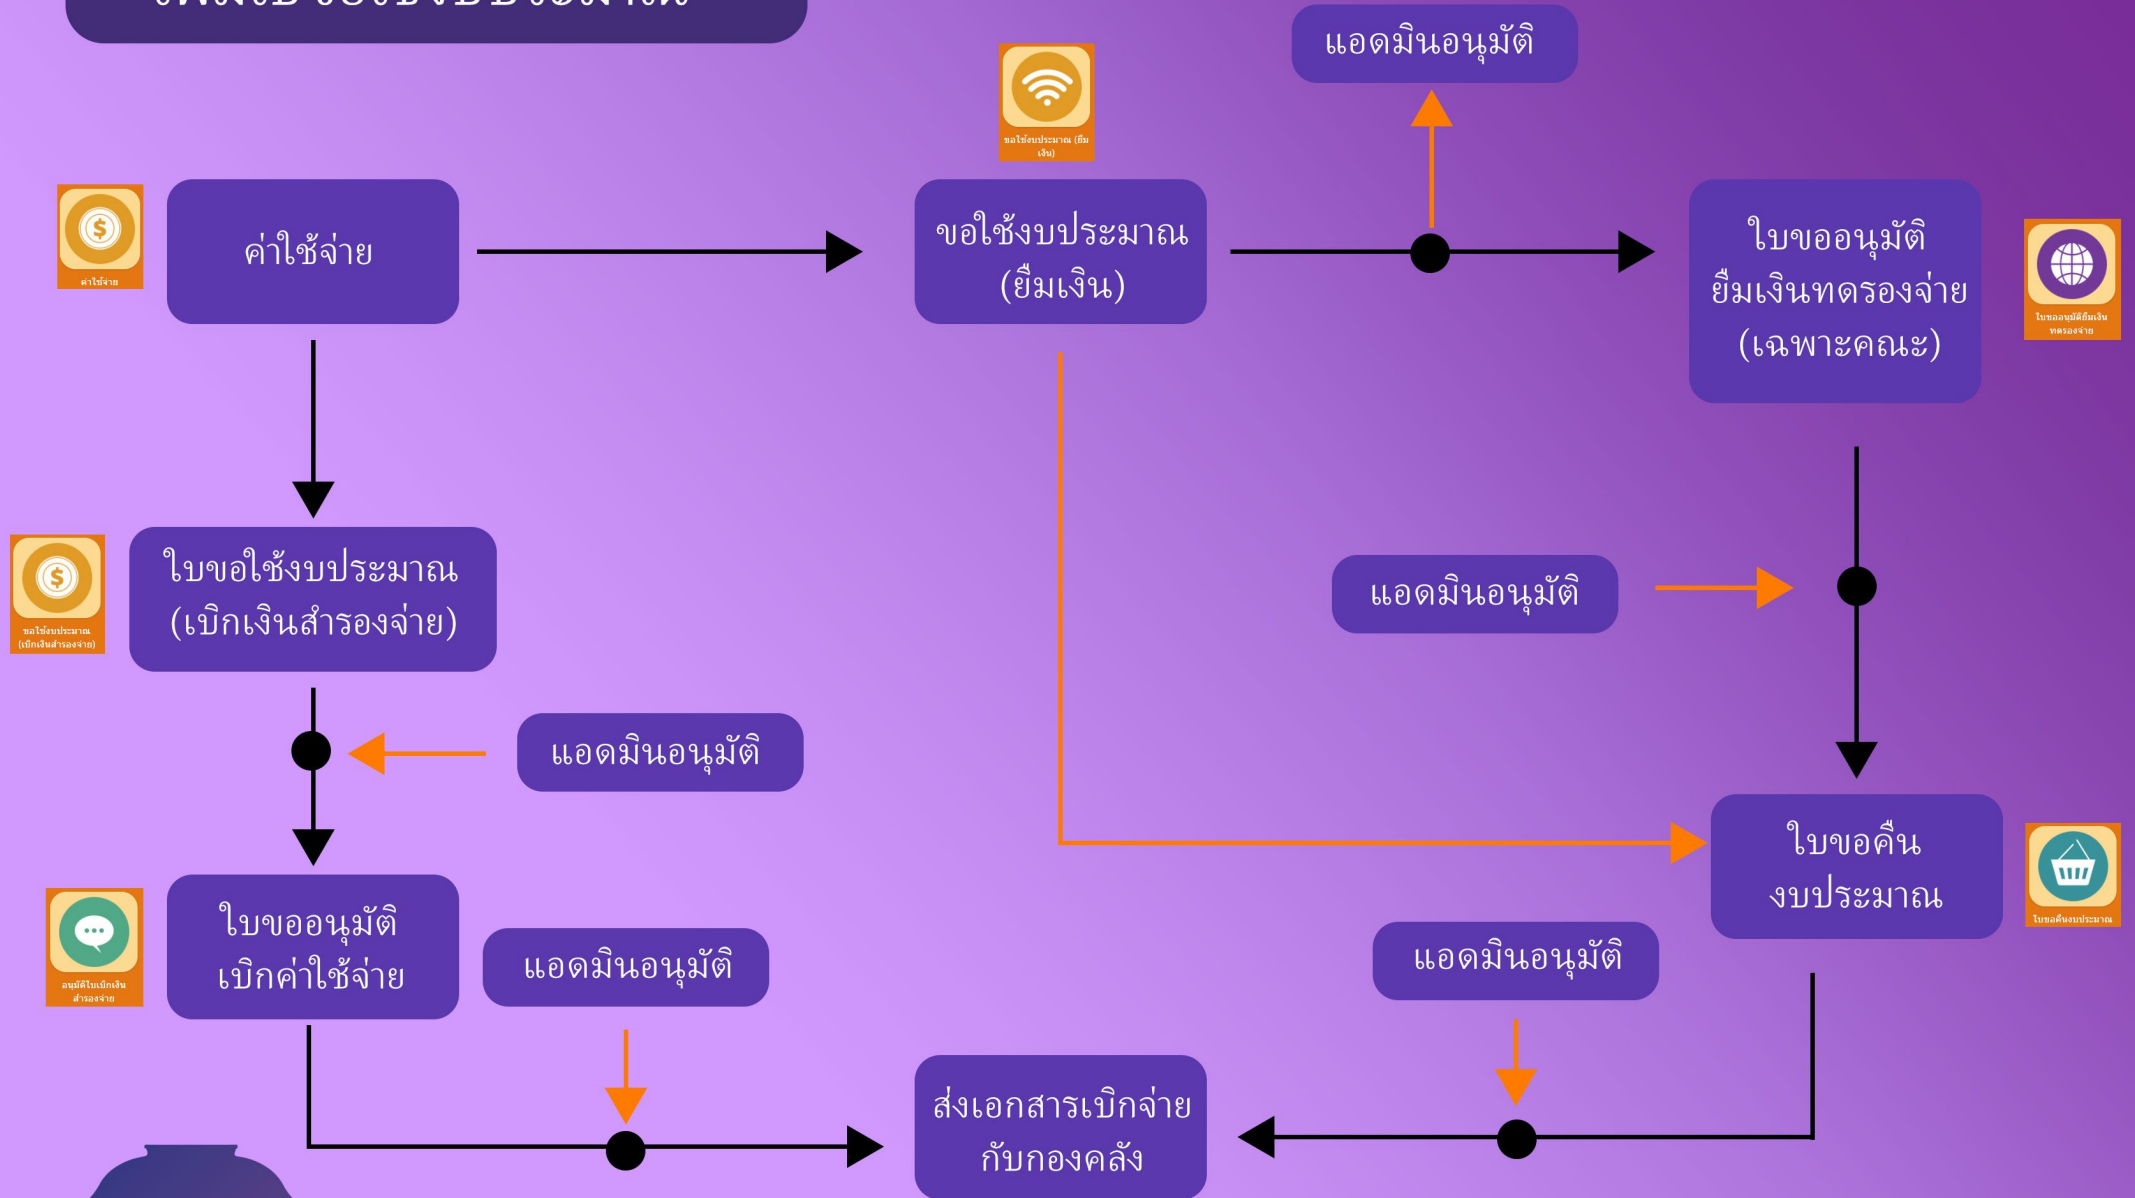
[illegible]

แอดมินอนุมัติ

ขอใช้งบประมาณ (ยืมเงิน)

ค่าใช้จ่าย

ค่าใช้จ่าย

ขอใช้งบประมาณ (ยืมเงิน)

ใบขออนุมัติ ยืมเงินทดรองจ่าย (เฉพาะคณะ)

ใบขออนุมัติยืมเงินทดรองจ่าย

ใบขอใช้งบประมาณ (เบิกเงินสำรองจ่าย)

ขอใช้งบประมาณ (เบิกเงินสำรองจ่าย)

แอดมินอนุมัติ

แอดมินอนุมัติ

ใบขออนุมัติ เบิกค่าใช้จ่าย

อนุมัติใบเบิกเงินสำรองจ่าย

แอดมินอนุมัติ

ใบขอคืน งบประมาณ

ใบขอคืนงบประมาณ

แอดมินอนุมัติ

ส่งเอกสารเบิกจ่าย กับกองคลัง